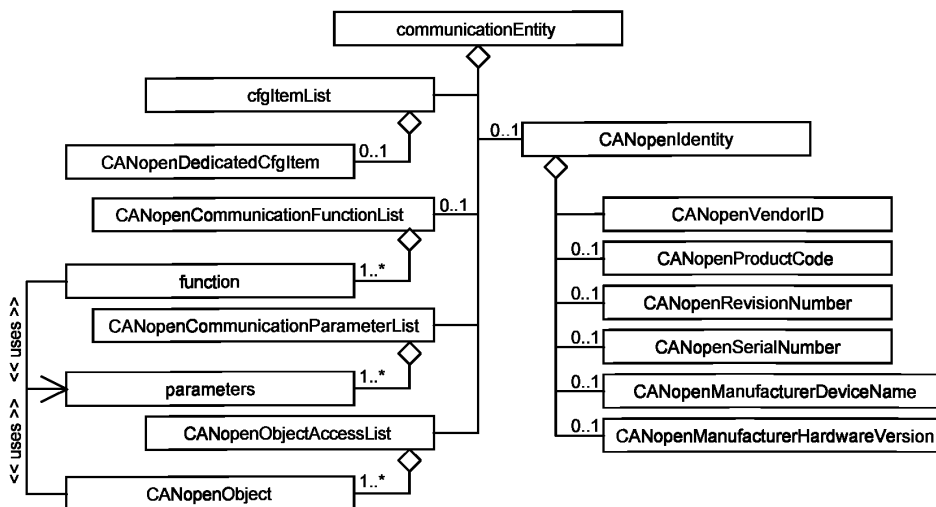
communicationEntity

cfgItemList

0..1

CANopenIdentity

CANopenDedicatedCfgItem

0..1

CANopenCommunicationFunctionList

0..1

CANopenVendorID

0..1

CANopenProductCode

function

1..*

0..1

CANopenRevisionNumber

<< uses >>

CANopenCommunicationParameterList

0..1

CANopenSerialNumber

parameters

1..*

0..1

CANopenManufacturerDeviceName

<< uses >>

CANopenObjectAccessList

0..1

CANopenManufacturerHardwareVersion

CANopenObject

1..*